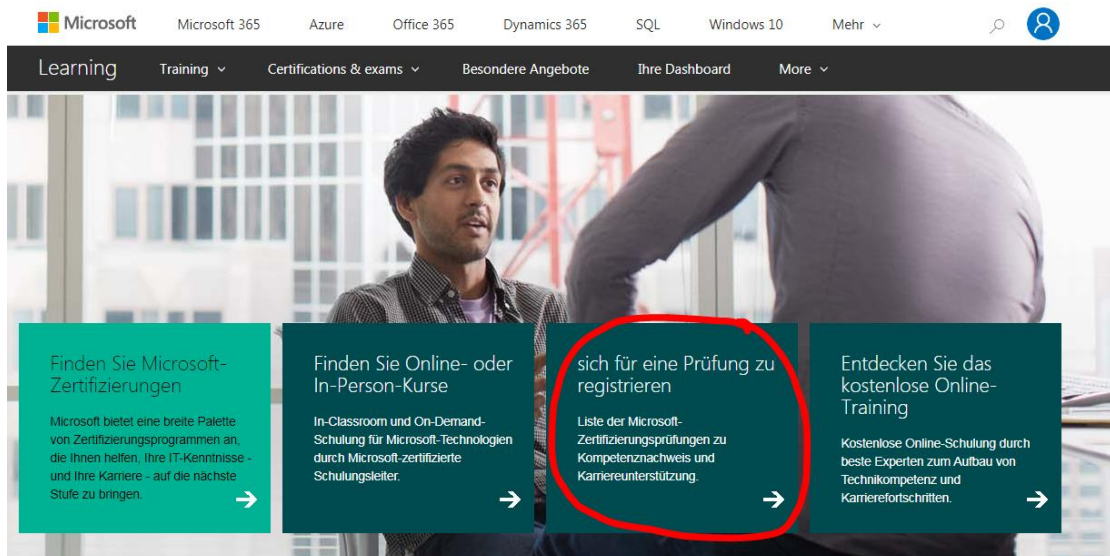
Microsoft Microsoft 365 Azure Office 365 Dynamics 365 SQL Windows 10 Mehr

Learning Training Certifications & exams Besondere Angebote Ihre Dashboard More

Finden Sie Microsoft-Zertifizierungen

Microsoft bietet eine breite Palette von Zertifizierungsprogrammen an, die Ihnen helfen, Ihre IT-Kenntnisse - und Ihre Karriere - auf die nächste Stufe zu bringen.

Finden Sie Online- oder In-Person-Kurse

In-Classroom und On-Demand-Schulung für Microsoft-Technologien durch Microsoft-zertifizierte Schulungsleiter.

sich für eine Prüfung zu registrieren

Liste der Microsoft-Zertifizierungsprüfungen zu Kompetenznachweis und Karriereunterstützung.

Entdecken Sie das kostenlose Online-Training

Kostenlose Online-Schulung durch beste Experten zum Aufbau von Technikompetenz und Karrierefortschritten.